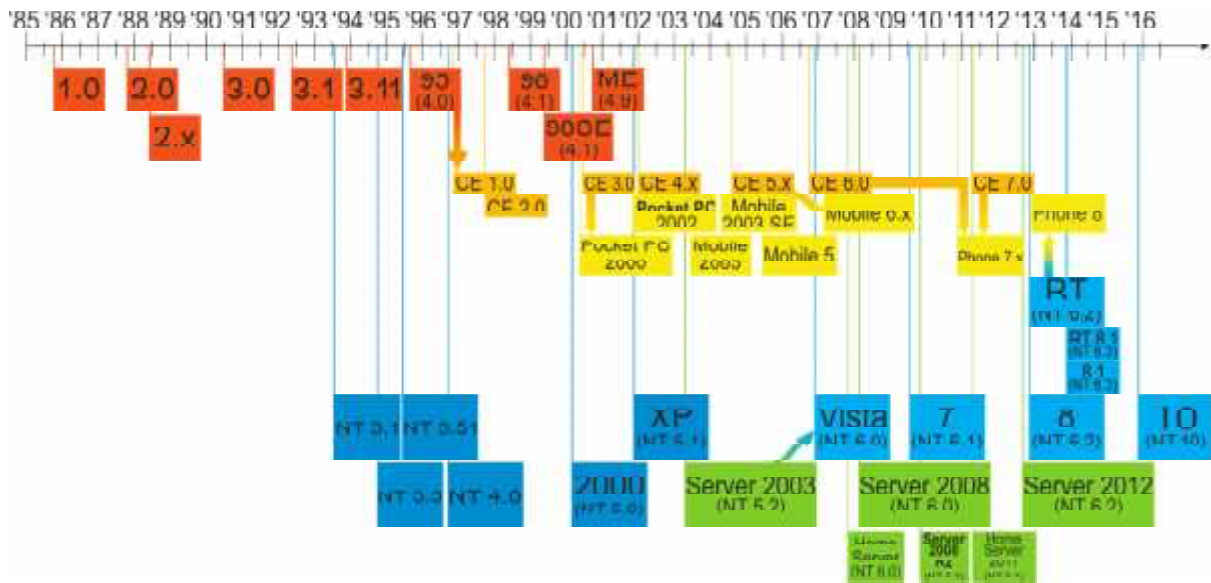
'85 '86 '87 '88 '89 '90 '91 '92 '93 '94 '95 '96 '97 '98 '99 '00 '01 '02 '03 '04 '05 '06 '07 '08 '09 '10 '11 '12 '13 '14 '15 '16

1.0
2.0
2.x
3.0
3.1
3.11
95 (4.0)
98 (4.1)
98SE (4.1)
ME (4.9)

CE 1.0
CE 2.0
CE 3.0
Pocket PC 2000
CE 4.X
Pocket PC 2002
Mobile 2003
CE 5.X
Mobile 2003 SE
Mobile 5
CE 6.0
Mobile 6.x
Phone 7.x
CE 7.0
Phone 8

RT (NT 6.2)
RT 8.1 (NT 6.3)
8.1 (NT 6.3)

NT 3.1
NT 3.51
NT 3.5
NT 4.0
2000 (NT 5.0)
XP (NT 5.1)
Server 2003 (NT 5.2)
Vista (NT 6.0)
Server 2008 (NT 6.0)
Home Server (NT 6.0)
Server 2008 R2 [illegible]
Home Server 2011 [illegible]
7 (NT 6.1)
8 (NT 6.2)
Server 2012 (NT 6.2)
10 (NT 10)